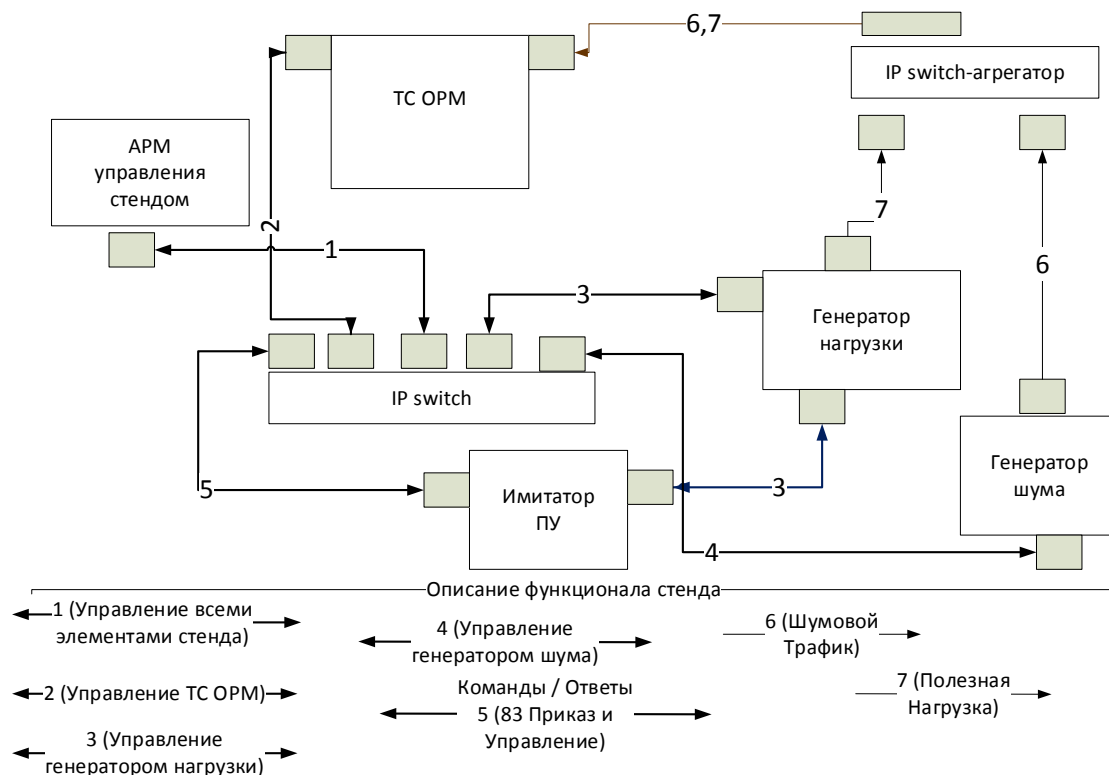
6,7

IP switch-агрегатор

ТС ОРМ

АРМ управления стендом

2

1

7

6

3

Генератор нагрузки

IP switch

5

Имитатор ПУ

3

Генератор шума

4

Описание функционала стенда

1 (Управление всеми элементами стенда)

4 (Управление генератором шума)

6 (Шумовой Трафик)

2 (Управление ТС ОРМ)

Команды / Ответы 5 (83 Приказ и Управление)

7 (Полезная Нагрузка)

3 (Управление генератором нагрузки)